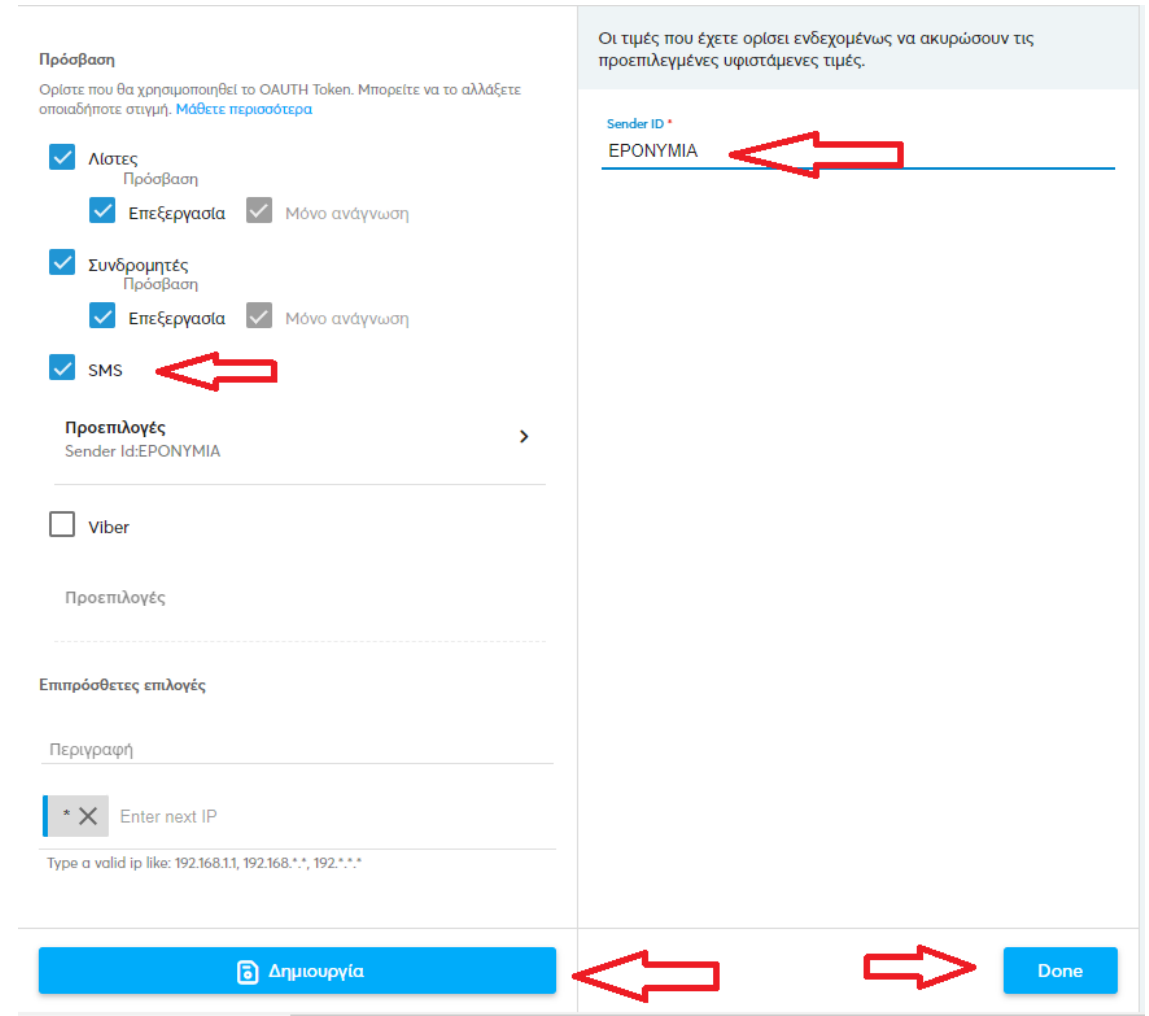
Πρόσβαση

Ορίστε που θα χρησιμοποιηθεί το OAUTH Token. Μπορείτε να το αλλάξετε οποιαδήποτε στιγμή. Μάθετε περισσότερα

Λίστες
Πρόσβαση
Επεξεργασία
Μόνο ανάγνωση

Συνδρομητές
Πρόσβαση
Επεξεργασία
Μόνο ανάγνωση

SMS

Προεπιλογές
Sender Id:EPONYMIA

Viber

Προεπιλογές

Επιπρόσθετες επιλογές

Περιγραφή

* ✕ Enter next IP

Type a valid ip like: 192.168.1.1, 192.168.*.*, 192.*.*.*

Δημιουργία

Οι τιμές που έχετε ορίσει ενδεχομένως να ακυρώσουν τις προεπιλεγμένες υφιστάμενες τιμές.

Sender ID *
EPONYMIA

Done